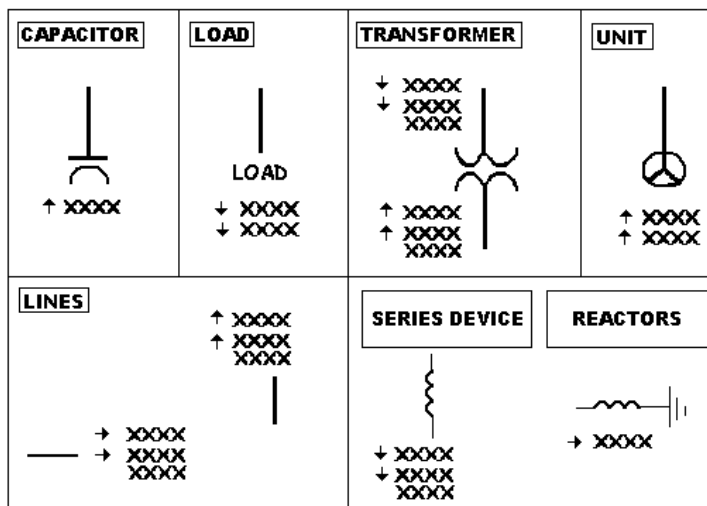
CAPACITOR

↑ XXXX

LOAD

LOAD

↓ XXXX
↓ XXXX

TRANSFORMER

↓ XXXX
↓ XXXX
XXXX

↑ XXXX
↑ XXXX
XXXX

UNIT

↑ XXXX
↑ XXXX

LINES

↑ XXXX
↑ XXXX
XXXX

→ XXXX
→ XXXX
XXXX

SERIES DEVICE

↓ XXXX
↓ XXXX
XXXX

REACTORS

→ XXXX